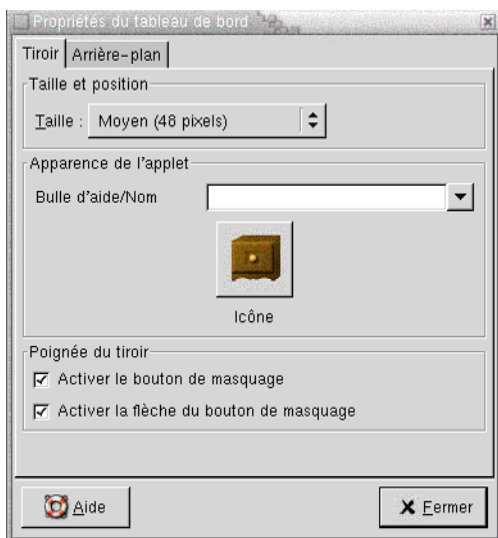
Propriétés du tableau de bord

Tiroir | Arrière-plan

Taille et position

Taille : Moyen (48 pixels)

Apparence de l'applet

Bulle d'aide/Nom

Icône

Poignée du tiroir

Activer le bouton de masquage

Activer la flèche du bouton de masquage

Aide

Fermer